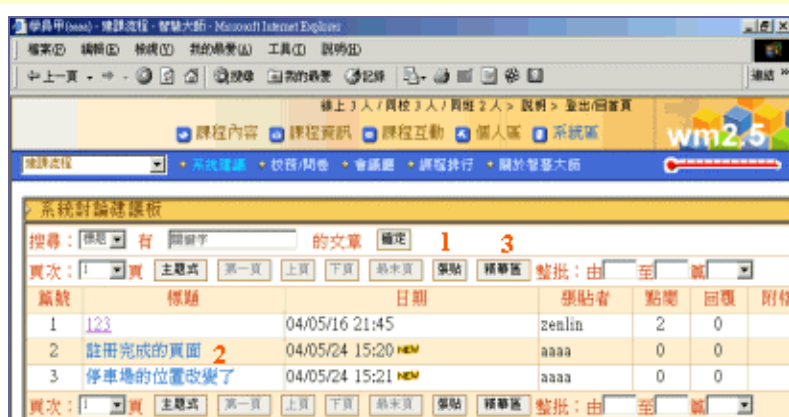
學員甲(aaaa) - 建課流程 - 智慧大師 - Microsoft Internet Explorer

檔案(F) 編輯(E) 檢視(V) 我的最愛(A) 工具(T) 說明(H)

上一頁 · 搜尋 我的最愛 記錄

連結

線上 3 人 / 同校 3 人 / 同班 2 人 > 說明 > 登出/回首頁

課程內容 課程資訊 課程互動 個人區 系統區

wm2.5

建課流程

系統建議 · 校務問卷 · 會議室 · 課程排行 · 關於智慧大師

系統討論建議板

搜尋：標題 有 關鍵字 的文章 確定 1 3

頁次：1 頁 主題式 第一頁 上頁 下頁 最末頁 張貼 精華區 整批：由 至 篇

| 篇號 | 標題 | 日期 | 張貼者 | 點閱 | 回覆 | 附件 |
|---|---|---|---|---|---|---|
| 1 | 123 | 04/05/16 21:45 | zenlin | 2 | 0 | |
| 2 | 註冊完成的頁面 2 | 04/05/24 15:20 NEW | aaaa | 0 | 0 | |
| 3 | 停車場的位置改變了 | 04/05/24 15:21 NEW | aaaa | 0 | 0 | |

頁次：1 頁 主題式 第一頁 上頁 下頁 最末頁 張貼 精華區 整批：由 至 篇